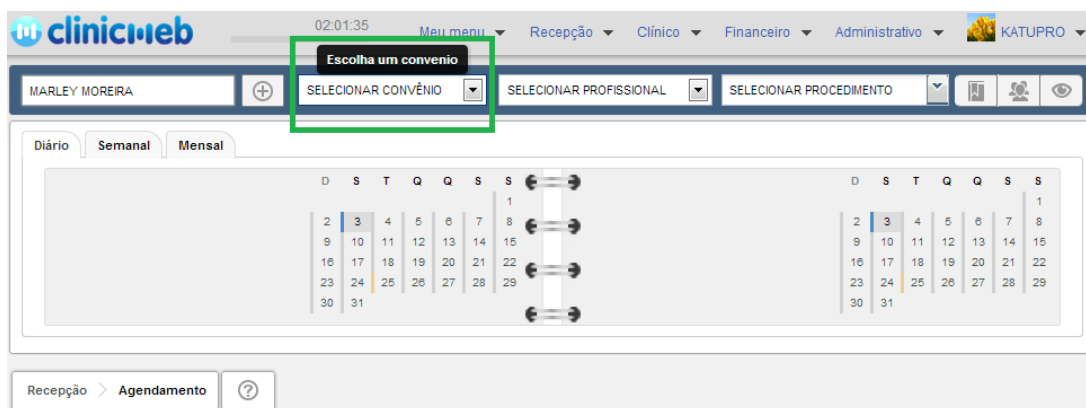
clinicweb

02:01:35

Meu menu ▾ Recepção ▾ Clínico ▾ Financeiro ▾ Administrativo ▾ KATUPRO ▾

Escolha um convenio

MARLEY MOREIRA

SELECIONAR CONVÊNIO

SELECIONAR PROFISSIONAL

SELECIONAR PROCEDIMENTO

Diário Semanal Mensal

| D | S | T | Q | Q | S | S |
|---|---|---|---|---|---|---|
| | | | | | | 1 |
| 2 | 3 | 4 | 5 | 6 | 7 | 8 |
| 9 | 10 | 11 | 12 | 13 | 14 | 15 |
| 16 | 17 | 18 | 19 | 20 | 21 | 22 |
| 23 | 24 | 25 | 26 | 27 | 28 | 29 |
| 30 | 31 | | | | | |

| D | S | T | Q | Q | S | S |
|---|---|---|---|---|---|---|
| | | | | | | 1 |
| 2 | 3 | 4 | 5 | 6 | 7 | 8 |
| 9 | 10 | 11 | 12 | 13 | 14 | 15 |
| 16 | 17 | 18 | 19 | 20 | 21 | 22 |
| 23 | 24 | 25 | 26 | 27 | 28 | 29 |
| 30 | 31 | | | | | |

Recepção > Agendamento